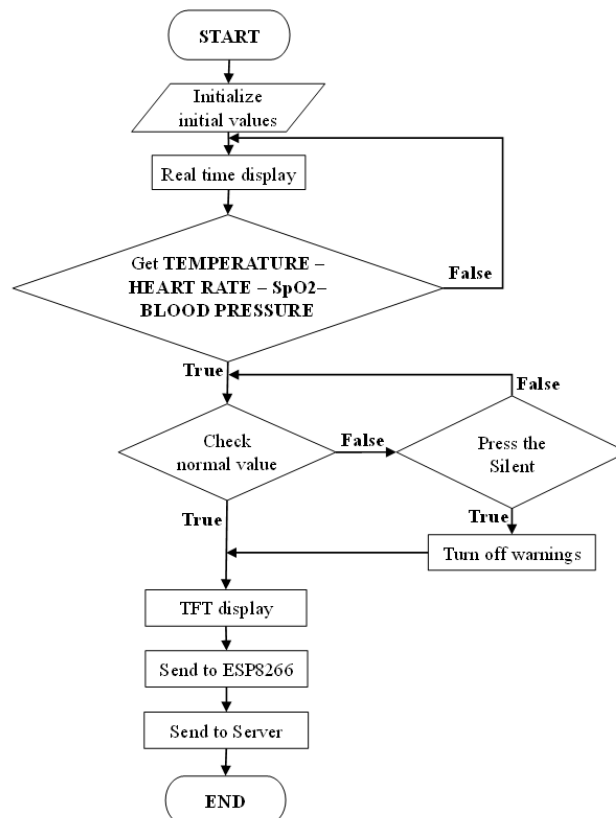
START

Initialize initial values

Real time display

Get TEMPERATURE – HEART RATE – SpO2– BLOOD PRESSURE

False

True

False

Check normal value

False

Press the Silent

True

True

Turn off warnings

TFT display

Send to ESP8266

Send to Server

END